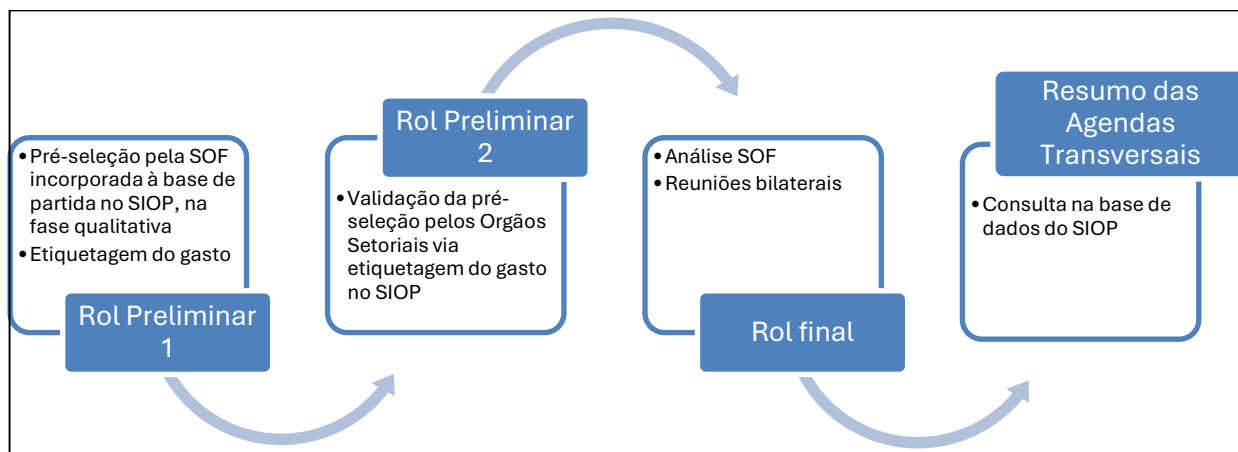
• Pré-seleção pela SOF incorporada à base de partida no SIOP, na fase qualitativa
• Etiquetagem do gasto

Rol Preliminar 1

Rol Preliminar 2

• Validação da pré-seleção pelos Orgãos Setoriais via etiquetagem do gasto no SIOP

• Análise SOF
• Reuniões bilaterais

Rol final

Resumo das Agendas Transversais

• Consulta na base de dados do SIOP